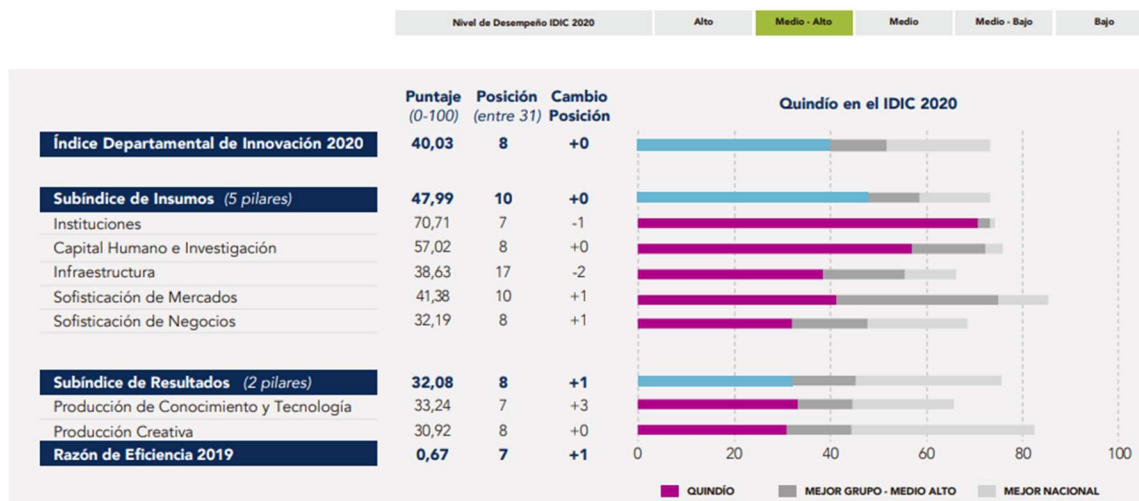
| Nivel de Desempeño IDIC 2020 | Alto | Medio - Alto | Medio | Medio - Bajo | Bajo |
|---|---|---|---|---|---|

| | Puntaje (0-100) | Posición (entre 31) | Cambio Posición |
|---|---|---|---|
| Índice Departamental de Innovación 2020 | 40,03 | 8 | +0 |
| Subíndice de Insumos (5 pilares) | 47,99 | 10 | +0 |
| Instituciones | 70,71 | 7 | -1 |
| Capital Humano e Investigación | 57,02 | 8 | +0 |
| Infraestructura | 38,63 | 17 | -2 |
| Sofisticación de Mercados | 41,38 | 10 | +1 |
| Sofisticación de Negocios | 32,19 | 8 | +1 |
| Subíndice de Resultados (2 pilares) | 32,08 | 8 | +1 |
| Producción de Conocimiento y Tecnología | 33,24 | 7 | +3 |
| Producción Creativa | 30,92 | 8 | +0 |
| Razón de Eficiencia 2019 | 0,67 | 7 | +1 |

Quindío en el IDIC 2020

0 20 40 60 80 100

QUINDÍO MEJOR GRUPO - MEDIO ALTO MEJOR NACIONAL